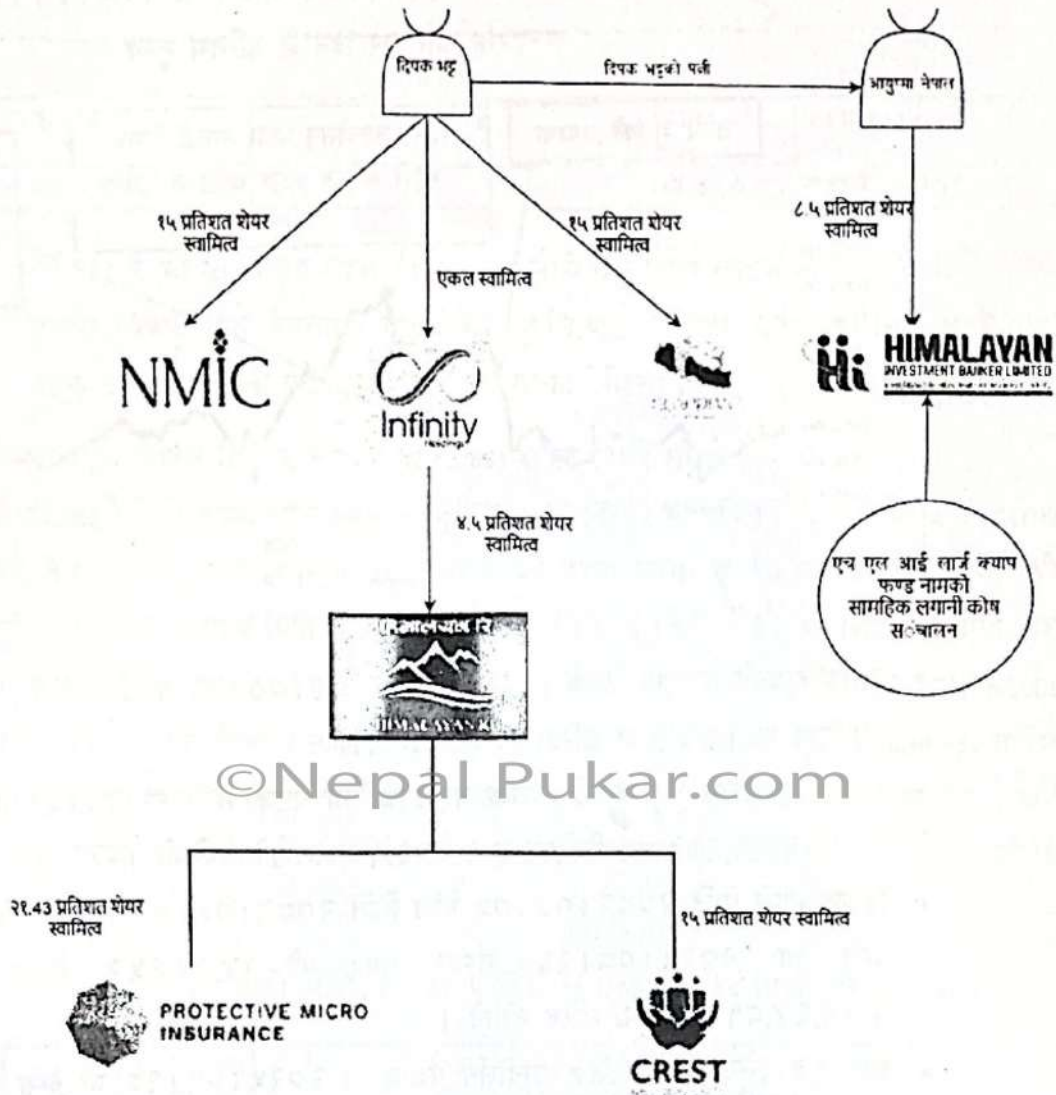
दिपक भट्ट

दिपक भट्टको पत्नी

आयुष्मा नेपाल

१५ प्रतिशत शेयर स्वामित्व

एकल स्वामित्व

१५ प्रतिशत शेयर स्वामित्व

८.५ प्रतिशत शेयर स्वामित्व

NMIC

Infinity

HIMALAYAN
INVESTMENT BANKER LIMITED

४.५ प्रतिशत शेयर स्वामित्व

एच एल आई लार्ज क्याप फण्ड नामको सामहिक लगानी कोष सञ्चालन

हिमालयन रि
HIMALAYAN RE

©Nepal Pukar.com

२१.43 प्रतिशत शेयर स्वामित्व

१५ प्रतिशत शेयर स्वामित्व

PROTECTIVE MICRO INSURANCE

CREST